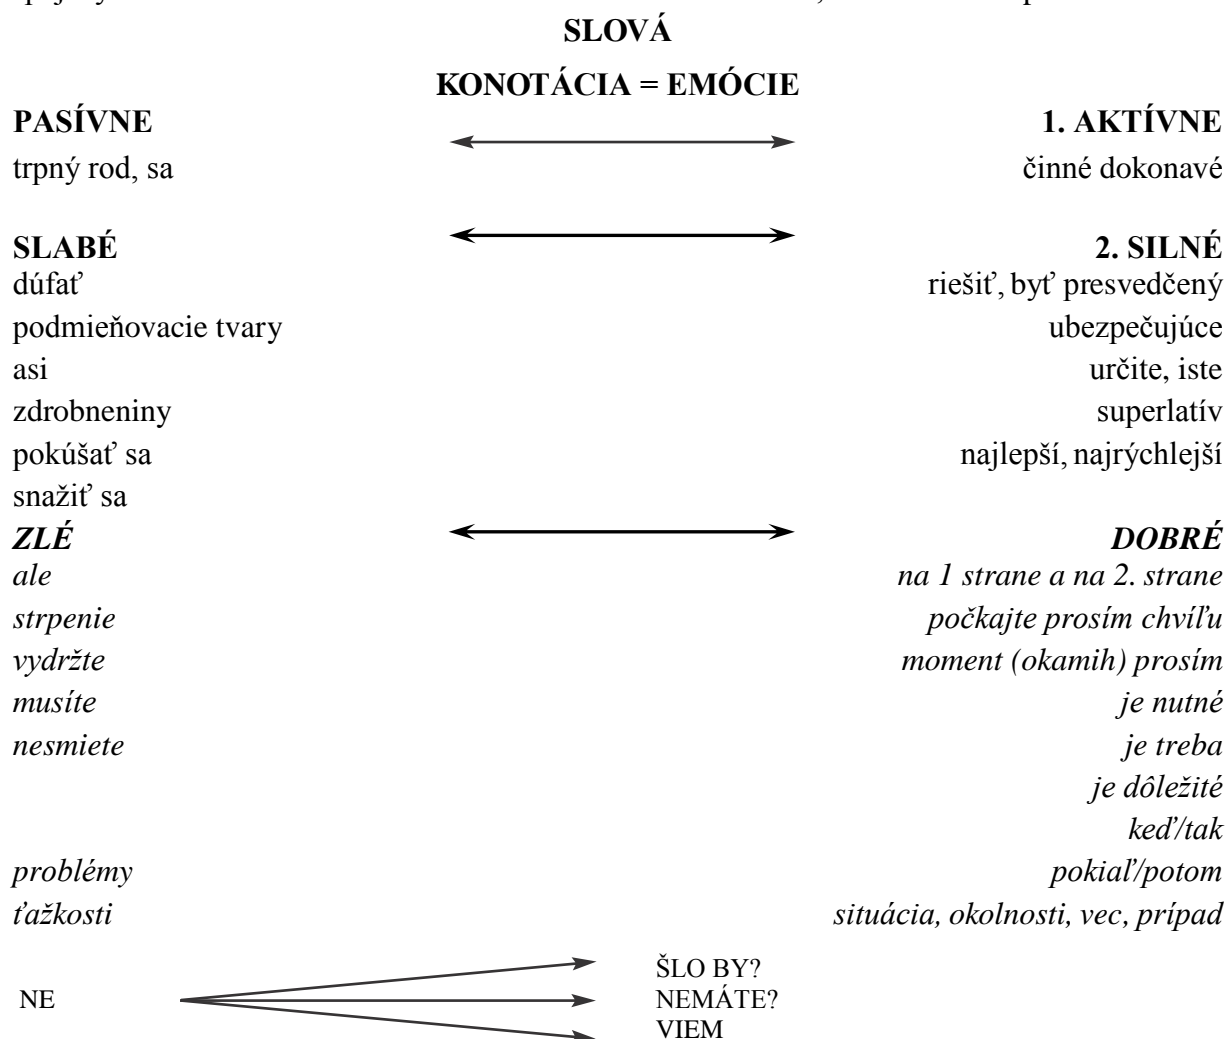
SLOVÁ

KONOTÁCIA = EMÓCIE

PASÍVNE

trpný rod, sa

1. AKTÍVNE

činné dokonavé

SLABÉ

dúfať
podmieňovacie tvary
asi
zdrobneniny
pokúšať sa
snažiť sa

2. SILNÉ

riešiť, byť presvedčený
ubezpečujúce
určite, iste
superlatív
najlepší, najrýchlejší

*ZLÉ*

*ale*
*strpenie*
*vydržte*
*musíte*
*nesmiete*
*problémy*
*ťažkosti*

*DOBRÉ*

*na 1 strane a na 2. strane*
*počkajte prosím chvíľu*
*moment (okamih) prosím*
*je nutné*
*je treba*
*je dôležité*
*keď/tak*
*pokiaľ/potom*
*situácia, okolnosti, vec, prípad*

NE

ŠLO BY?
NEMÁTE?
VIEM